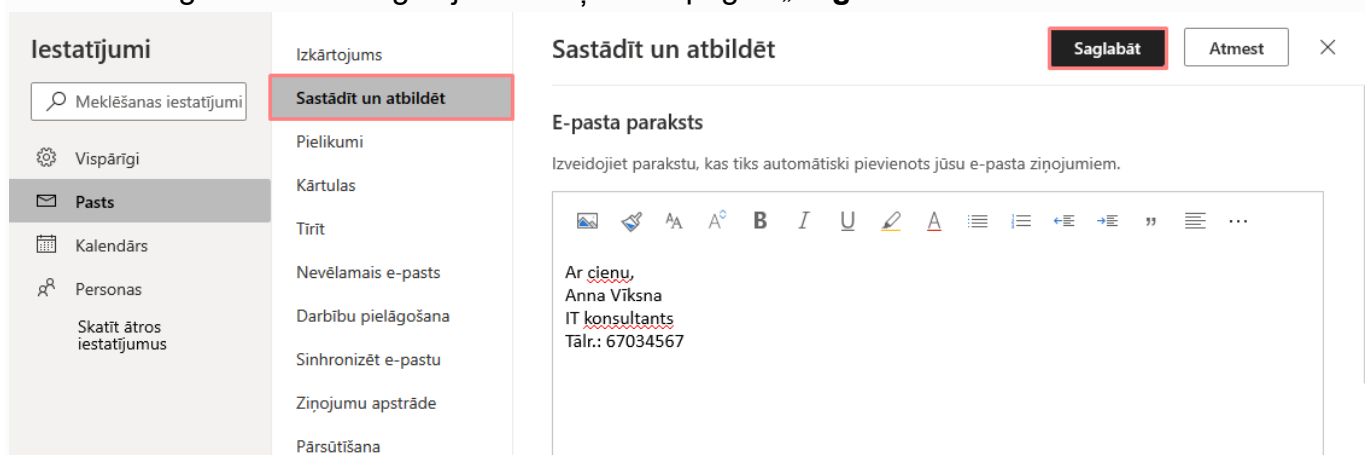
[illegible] „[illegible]

Iestatījumi

Meklēšanas iestatījumi

Vispārīgi

Pasts

Kalendārs

Personas

Skatīt ātros iestatījumus

Izkārtojums

Sastādīt un atbildēt

Pielikumi

Kārtulas

Tīrīt

Nevēlamais e-pasts

Darbību pielāgošana

Sinhronizēt e-pastu

Ziņojumu apstrāde

Pārsūtīšana

Sastādīt un atbildēt

Saglabāt

Atmest

E-pasta paraksts

Izveidojiet parakstu, kas tiks automātiski pievienots jūsu e-pasta ziņojumiem.

Ar cieņu,
Anna Vīksna
IT konsultants
Tālr.: 67034567